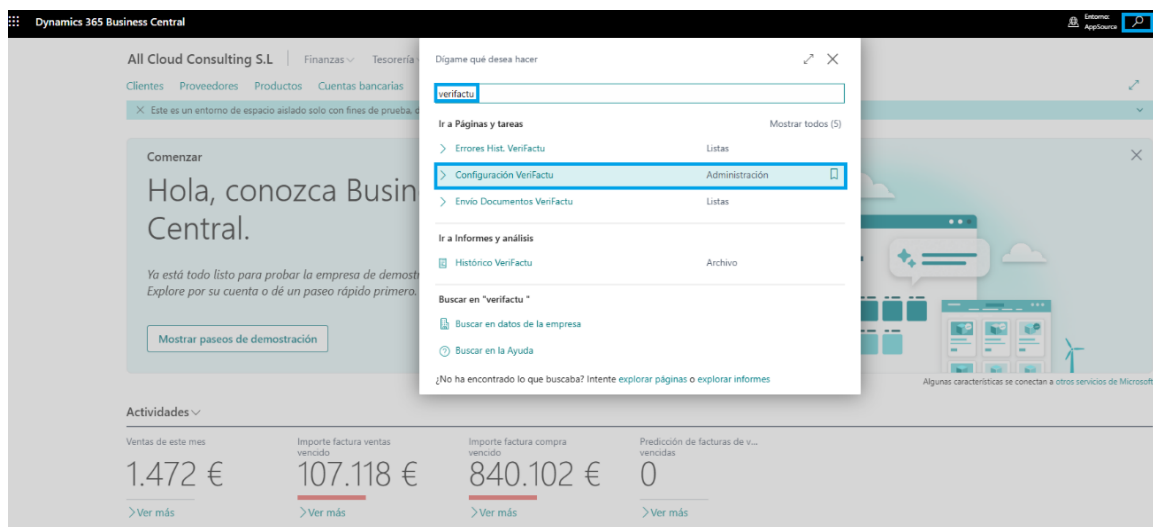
Dynamics 365 Business Central

Entorno: AppSource

All Cloud Consulting S.L | Finanzas Tesorería

Clientes Proveedores Productos Cuentas bancarias

Este es un entorno de espacio aislado solo con fines de prueba.

Comenzar

Hola, conozca Busin Central.

Ya está todo listo para probar la empresa de demost Explore por su cuenta o dé un paseo rápido primero.

Mostrar paseos de demostración

Dígame qué desea hacer

verifactu

Ir a Páginas y tareas | Mostrar todos (5)

Errores Hist. VeriFactu | Listas

Configuración VeriFactu | Administración

Envío Documentos VeriFactu | Listas

Ir a Informes y análisis

Histórico VeriFactu | Archivo

Buscar en "verifactu "

Buscar en datos de la empresa

Buscar en la Ayuda

¿No ha encontrado lo que buscaba? Intente explorar páginas o explorar informes

Algunas características se conectan a otros servicios de Microsoft

Actividades

Ventas de este mes
1.472 €
Ver más

Importe factura ventas vencido
107.118 €
Ver más

Importe factura compra vencido
840.102 €
Ver más

Predicción de facturas de v... vencidas
0
Ver más